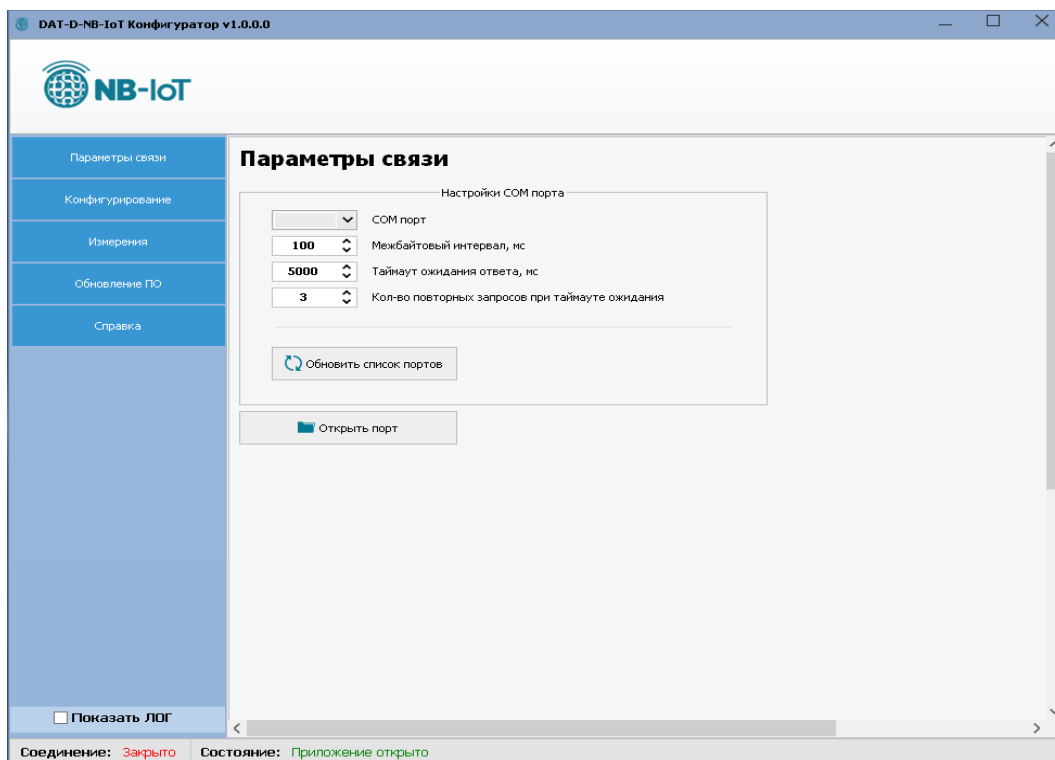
DAT-D-NB-IoT Конфигуратор v1.0.0.0

NB-IoT

Параметры связи
Конфигурирование
Измерения
Обновление ПО
Справка

Параметры связи

Настройки COM порта

COM порт
100 Межбайтовый интервал, мс
5000 Таймаут ожидания ответа, мс
3 Кол-во повторных запросов при таймауте ожидания

Обновить список портов

Открыть порт

Показать ЛОГ

Соединение: Закрыто Состояние: Приложение открыто